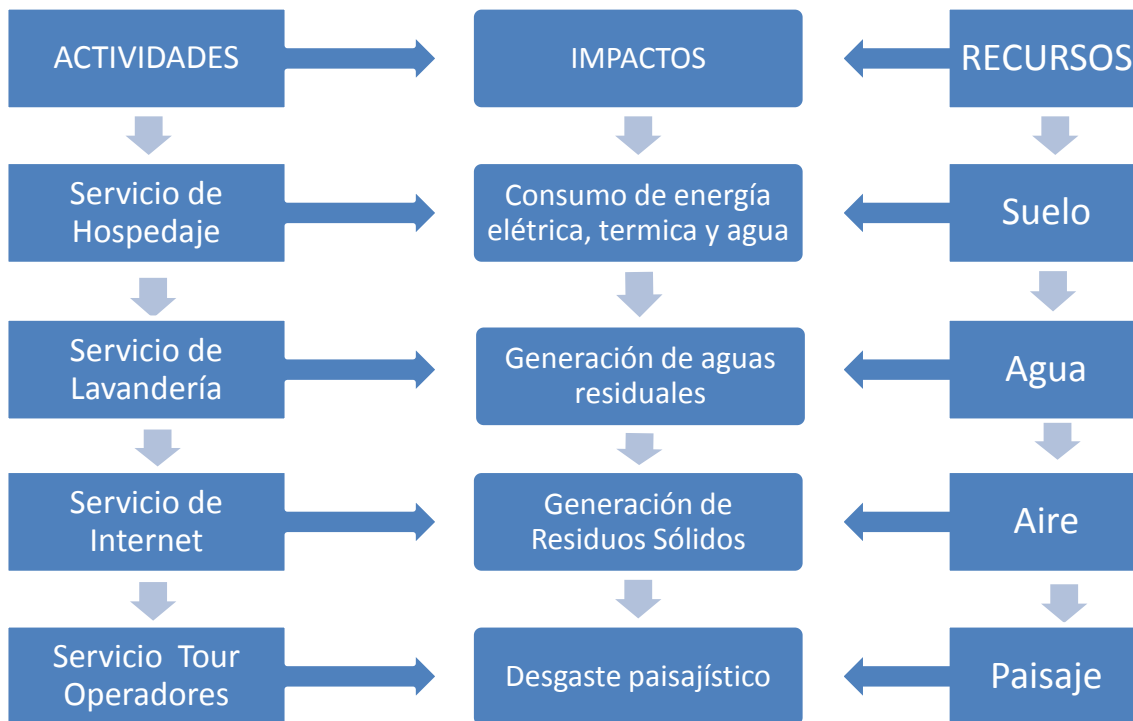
ACTIVIDADES

IMPACTOS

RECURSOS

Servicio de Hospedaje

Consumo de energía elétrica, termica y agua

Suelo

Servicio de Lavandería

Generación de aguas residuales

Agua

Servicio de Internet

Generación de Residuos Sólidos

Aire

Servicio Tour Operadores

Desgaste paisajístico

Paisaje